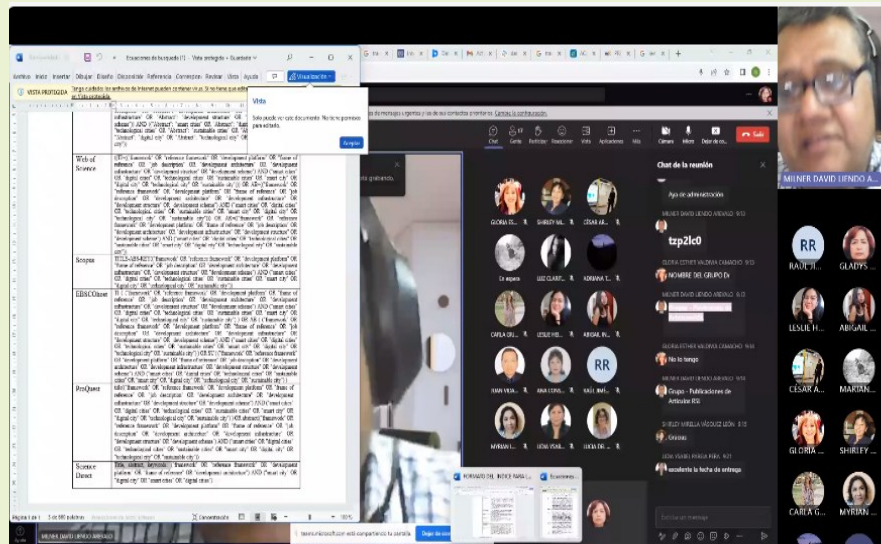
Ecuaciones de búsqueda (1) - Vista protegida • Guardado

Archivo Inicio Insertar Dibujar Diseño Disposición Referencias Correspondencia Revisar Vista Ayuda

VISTA PROTEGIDA Tenga cuidado: los archivos de Internet pueden contener virus. Si no tiene que editar, es más seguro permanecer en Vista protegida.

Visualización

Vista

Solo puede ver este documento. No tiene permiso para editarlo.

Aceptar

| Web of Science | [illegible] |
|---|---|
| Scopus | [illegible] |
| EBSCOhost | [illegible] |
| ProQuest | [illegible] |
| Science Direct | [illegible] |

Página 1 de 1

Chat Gente Participar Reacciones Vista Aplicaciones Más Cámara Micro Compartir Salir

Chat de la reunión

Aps de administración

MILNER DAVID LIENDO ARÉVALO

tzp2lc0

GLORIA ESTHER VALDIVIA CAMACHO

NOMBRE DEL GRUPO D/

No lo tengo

Grupo - Publicaciones de Artículos RSI

SHIRLEY MIREILLA ORTEGA LEÓN

Gracias

excelente la fecha de entrega

Escriba un mensaje

MILNER DAVID LIENDO A...

GLORIA ES... SHIRLEY ... CÉSAR AR... En espera LUZ CLARIT... ADRIANA T... CARLA GRI... LESLIE HO... ABIGAIL IN... JUAN VILLA... ANA CONS... RAÚL JIMÉ... MYRIAN L... LIDIA ERE... LUCIA DE...

RR RAÚL JI... GLADYS ... LESLIE H... ABIGAIL ... CÉSAR A... MARIAN... GLORIA ... SHIRLEY ... CARLA G... MYRIAN ...

FORMATO DEL ÍNDICE PARA L... Ecuaciones...

teams.microsoft.com está compartiendo tu pantalla Dejar de compartir

MILNER DAVID LIENDO ARÉVALO